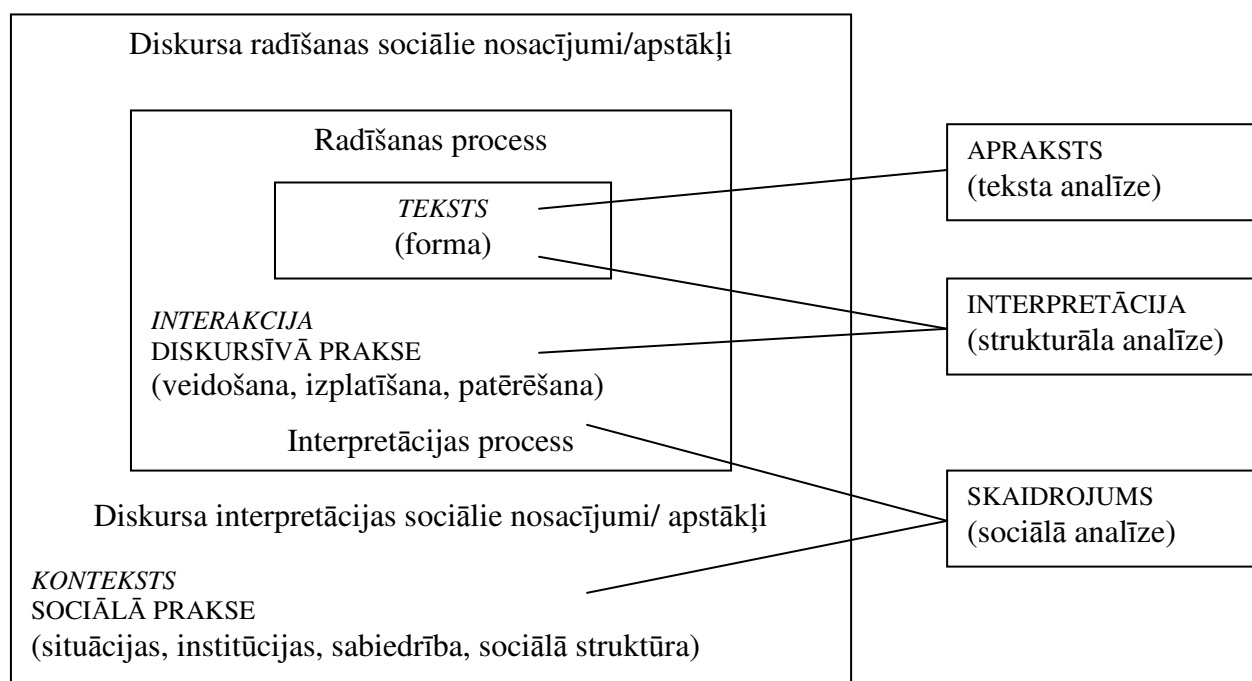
Diskursa radīšanas sociālie nosacījumi/apstākļi

Radīšanas process

*TEKSTS*
(forma)

*INTERAKCIJA*
DISKURSĪVĀ PRAKSE
(veidošana, izplatīšana, patērēšana)

Interpretācijas process

Diskursa interpretācijas sociālie nosacījumi/ apstākļi

*KONTEKSTS*
SOCIĀLĀ PRAKSE
(situācijas, institūcijas, sabiedrība, sociālā struktūra)

APRAKSTS
(teksta analīze)

INTERPRETĀCIJA
(strukturāla analīze)

SKAIDROJUMS
(sociālā analīze)